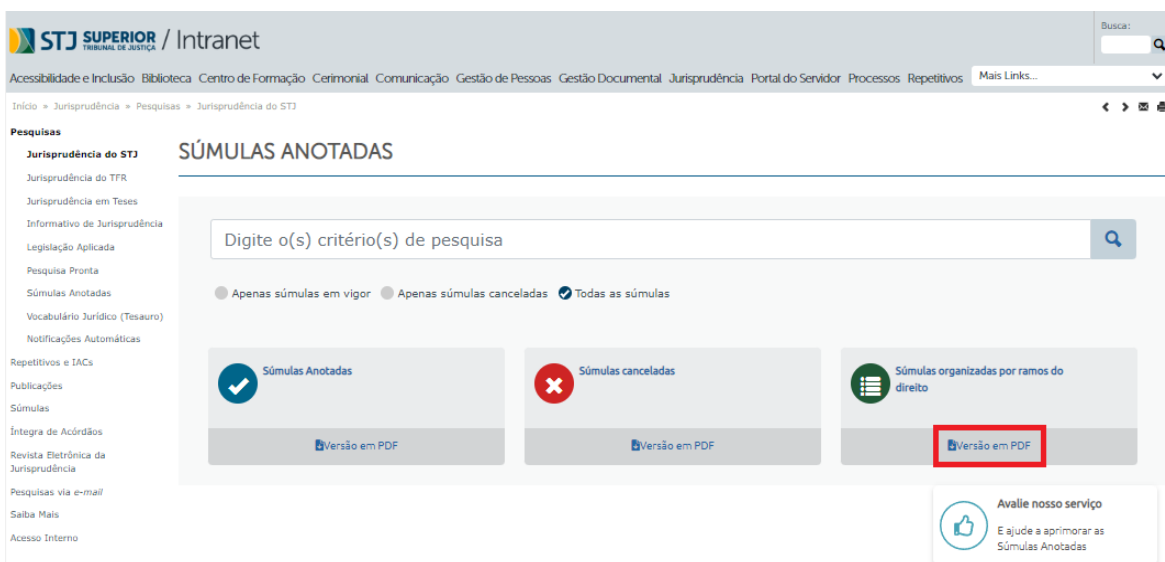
STJ SUPERIOR TRIBUNAL DE JUSTIÇA / Intranet

Busca:

Acessibilidade e Inclusão Biblioteca Centro de Formação Cerimonial Comunicação Gestão de Pessoas Gestão Documental Jurisprudência Portal do Servidor Processos Repetitivos Mais Links...

Início » Jurisprudência » Pesquisas » Jurisprudência do STJ

Pesquisas
Jurisprudência do STJ
Jurisprudência do TFR
Jurisprudência em Teses
Informativo de Jurisprudência
Legislação Aplicada
Pesquisa Pronta
Súmulas Anotadas
Vocabulário Jurídico (Tesauro)
Notificações Automáticas
Repetitivos e IACs
Publicações
Súmulas
Íntegra de Acórdãos
Revista Eletrônica da Jurisprudência
Pesquisas via e-mail
Saiba Mais
Acesso Interno

SÚMULAS ANOTADAS

Digite o(s) critério(s) de pesquisa

Apenas súmulas em vigor Apenas súmulas canceladas Todas as súmulas

Súmulas Anotadas
Versão em PDF

Súmulas canceladas
Versão em PDF

Súmulas organizadas por ramos do direito
Versão em PDF

Avalie nosso serviço
E ajude a aprimorar as Súmulas Anotadas